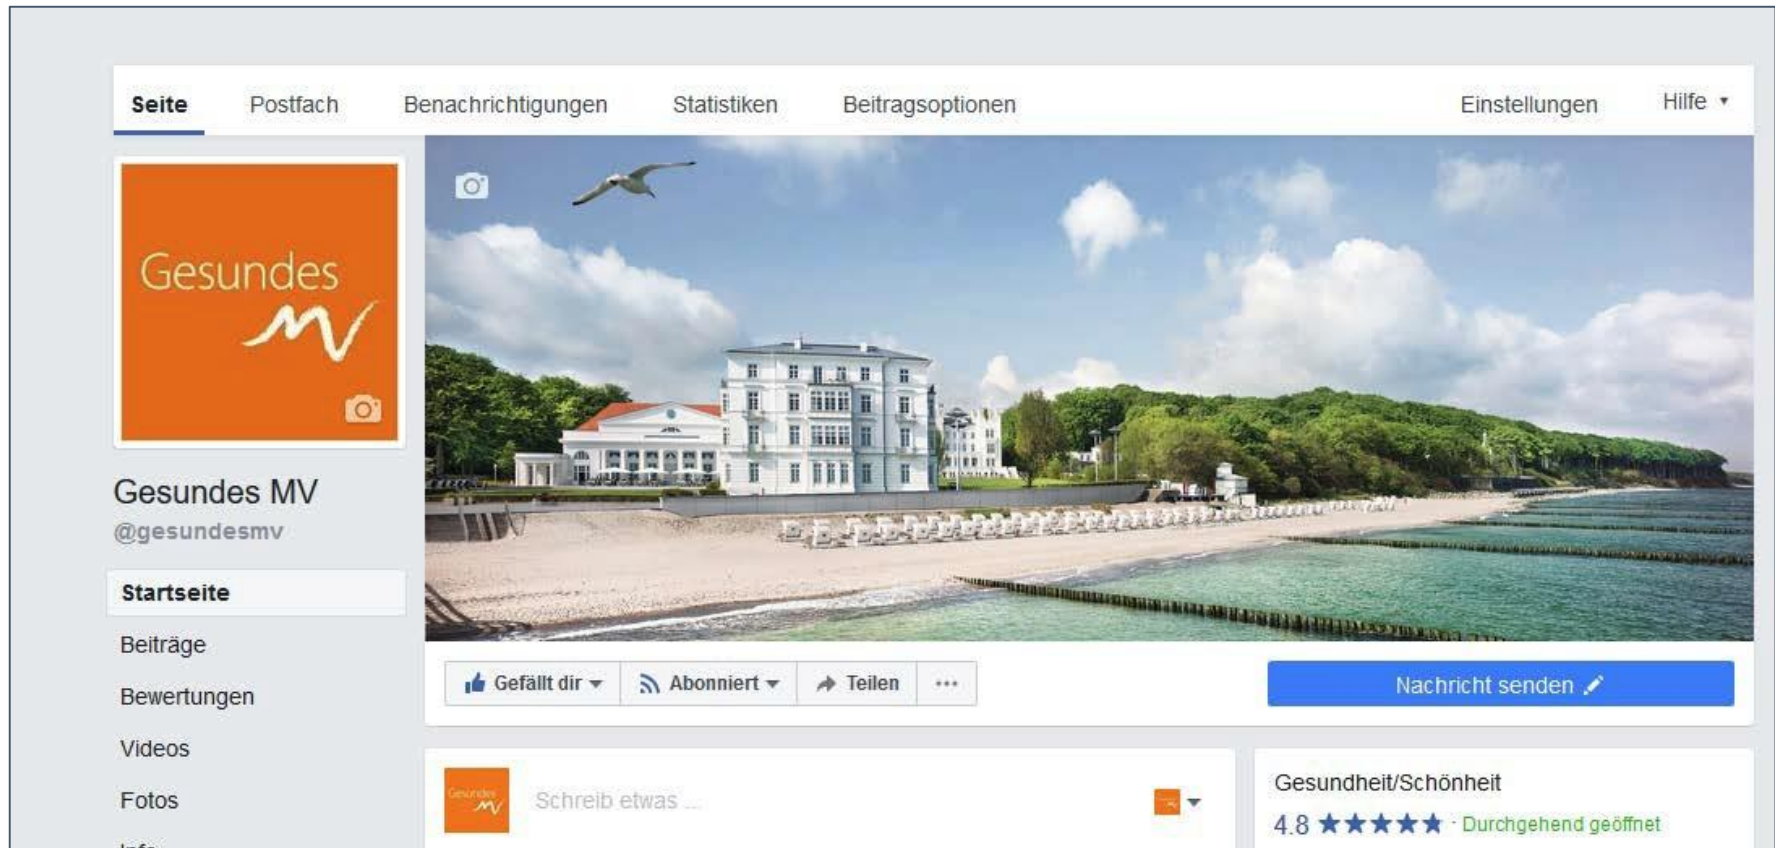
Seite Postfach Benachrichtigungen Statistiken Beitragsoptionen Einstellungen Hilfe

Gesundes MV

Gesundes MV
@gesundesmv

Startseite
Beiträge
Bewertungen
Videos
Fotos
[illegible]

Gefällt dir Abonniert Teilen ...

Nachricht senden

Gesundes MV

Schreib etwas ...

Gesundheit/Schönheit
4.8 ★★★★★ · Durchgehend geöffnet